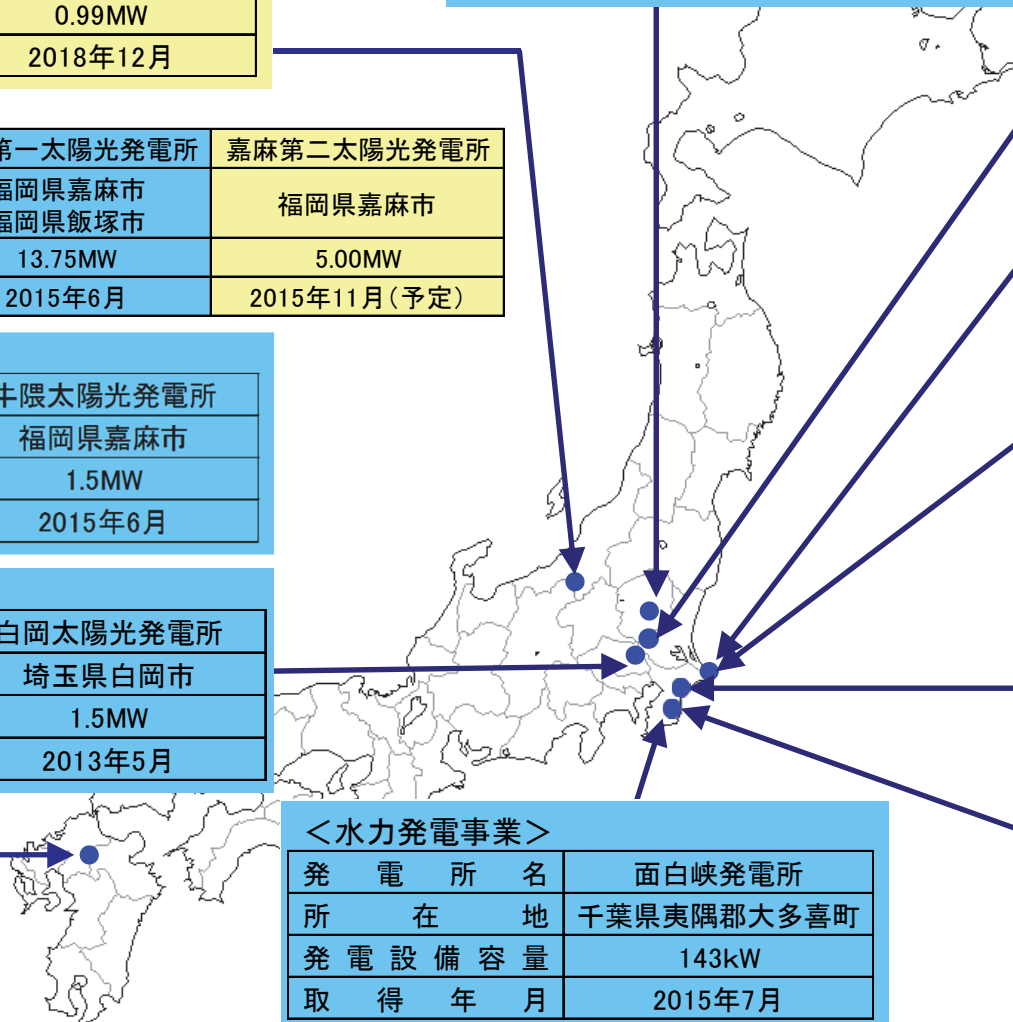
0.99MW

2018年12月

| 第一太陽光発電所 | 嘉麻第二太陽光発電所 |
|---|---|
| 福岡県嘉麻市 福岡県飯塚市 | 福岡県嘉麻市 |
| 13.75MW | 5.00MW |
| 2015年6月 | 2015年11月（予定） |

| 牛隈太陽光発電所 |
|---|
| 福岡県嘉麻市 |
| 1.5MW |
| 2015年6月 |

| 白岡太陽光発電所 |
|---|
| 埼玉県白岡市 |
| 1.5MW |
| 2013年5月 |

＜水力発電事業＞

| 発電所名 | 面白峡発電所 |
|---|---|
| 所在地 | 千葉県夷隅郡大多喜町 |
| 発電設備容量 | 143kW |
| 取得年月 | 2015年7月 |